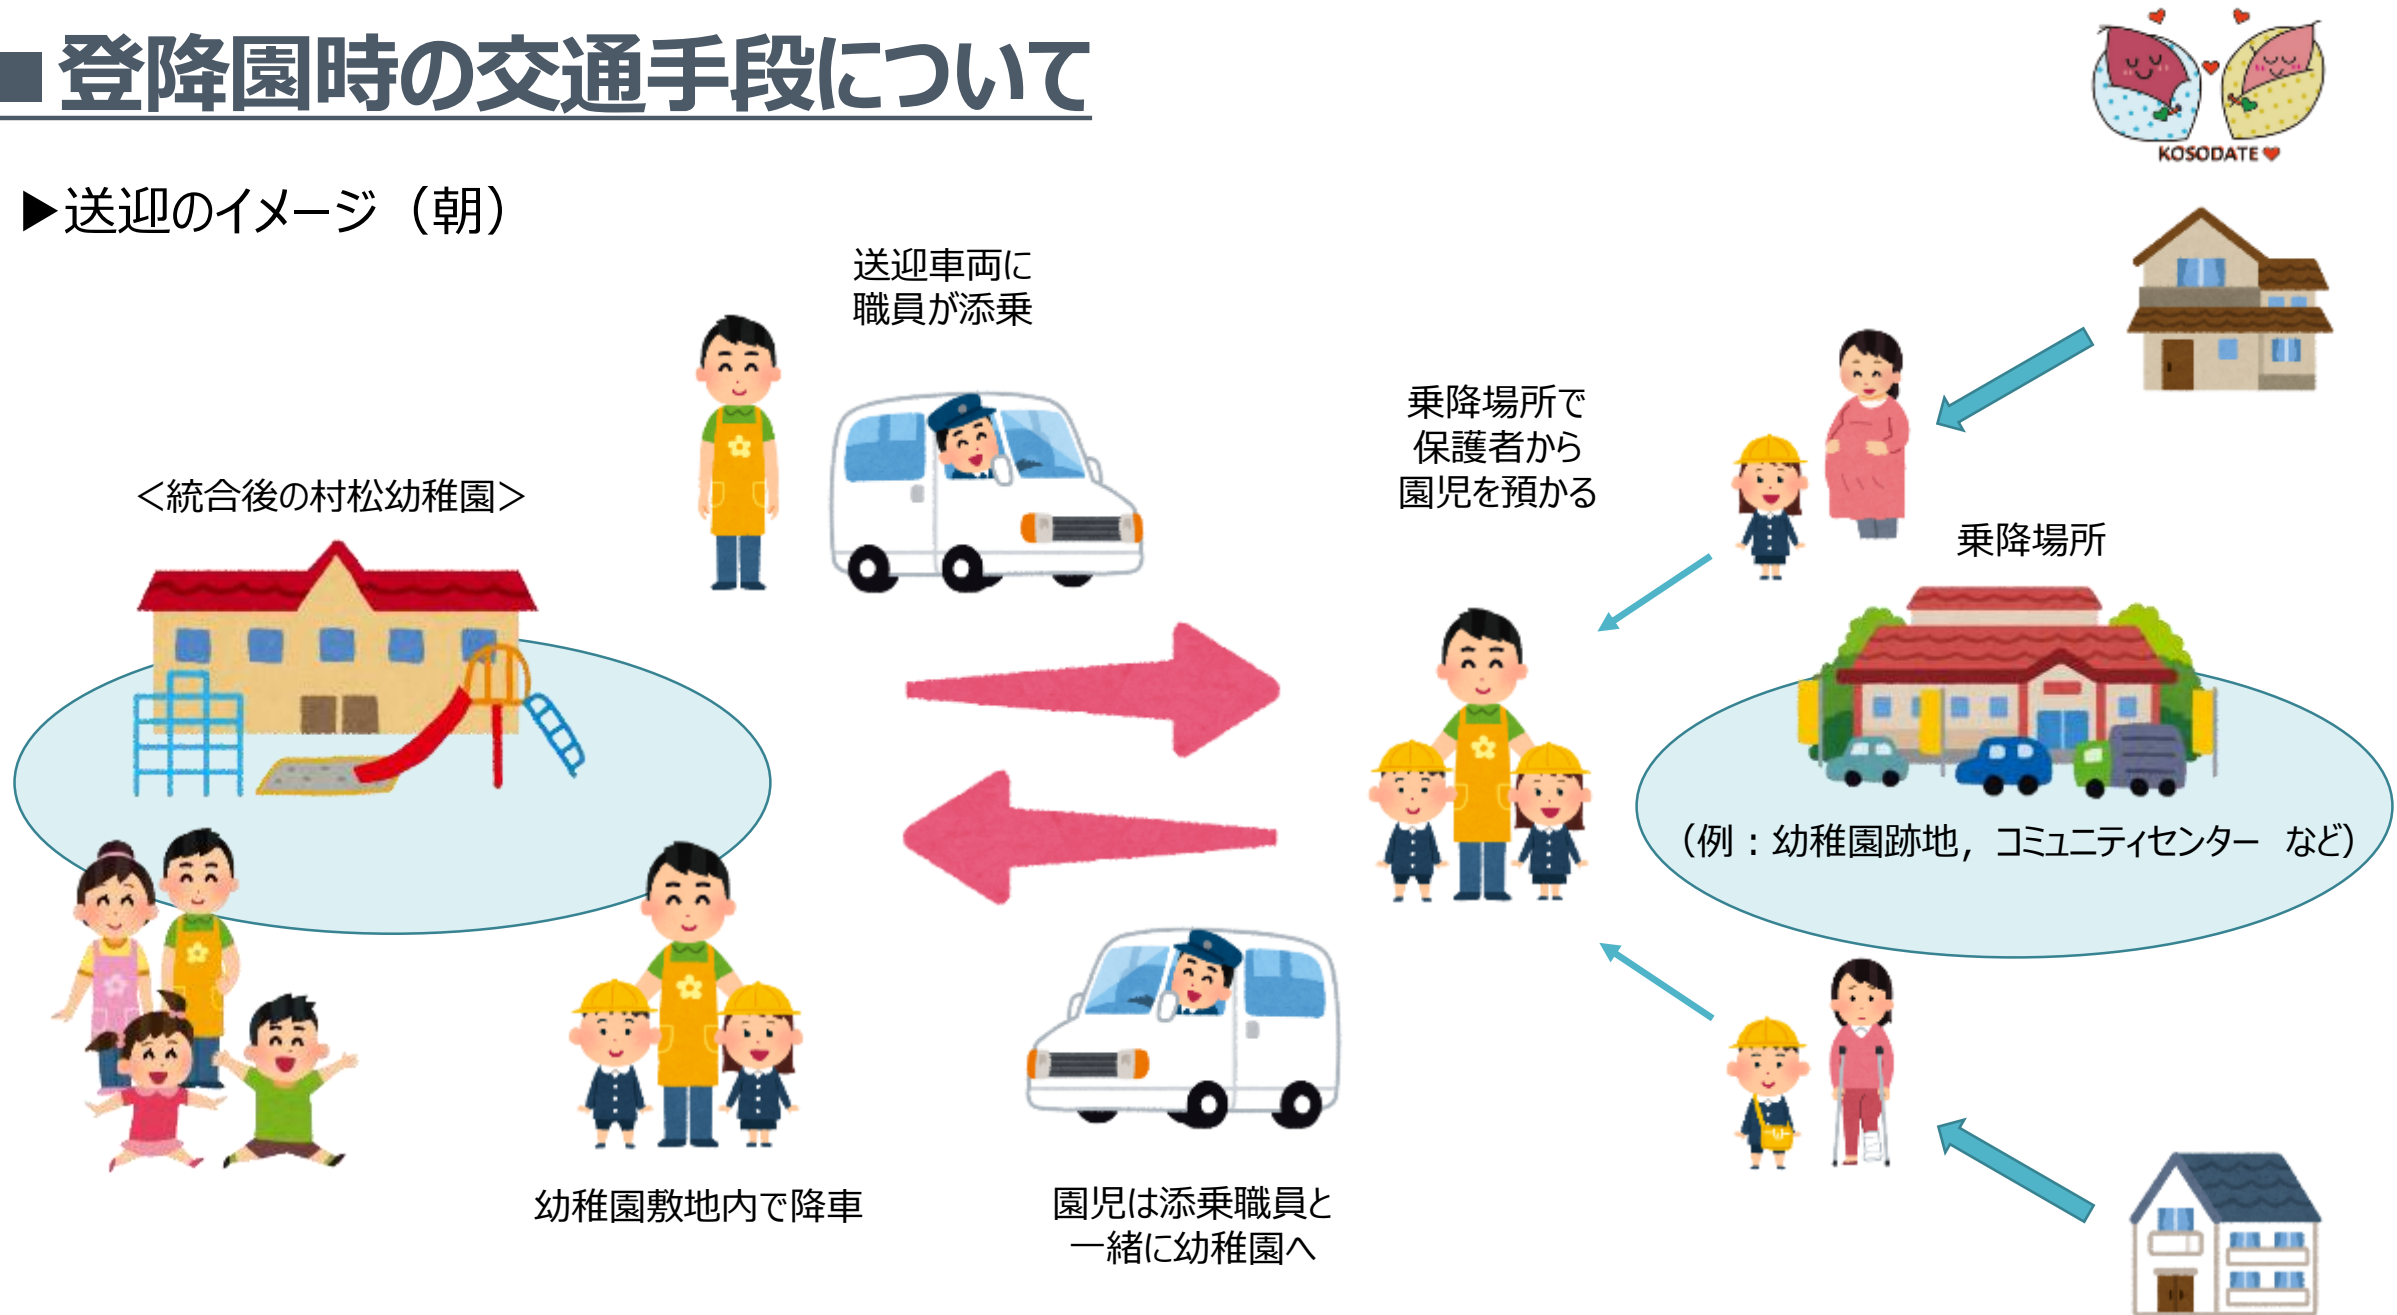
■登降園時の交通手段について

KOSODATE

▶送迎のイメージ（朝）

送迎車両に
職員が添乗

乗降場所で
保護者から
園児を預かる

＜統合後の村松幼稚園＞

乗降場所

（例：幼稚園跡地，コミュニティセンター　など）

幼稚園敷地内で降車

園児は添乗職員と
一緒に幼稚園へ